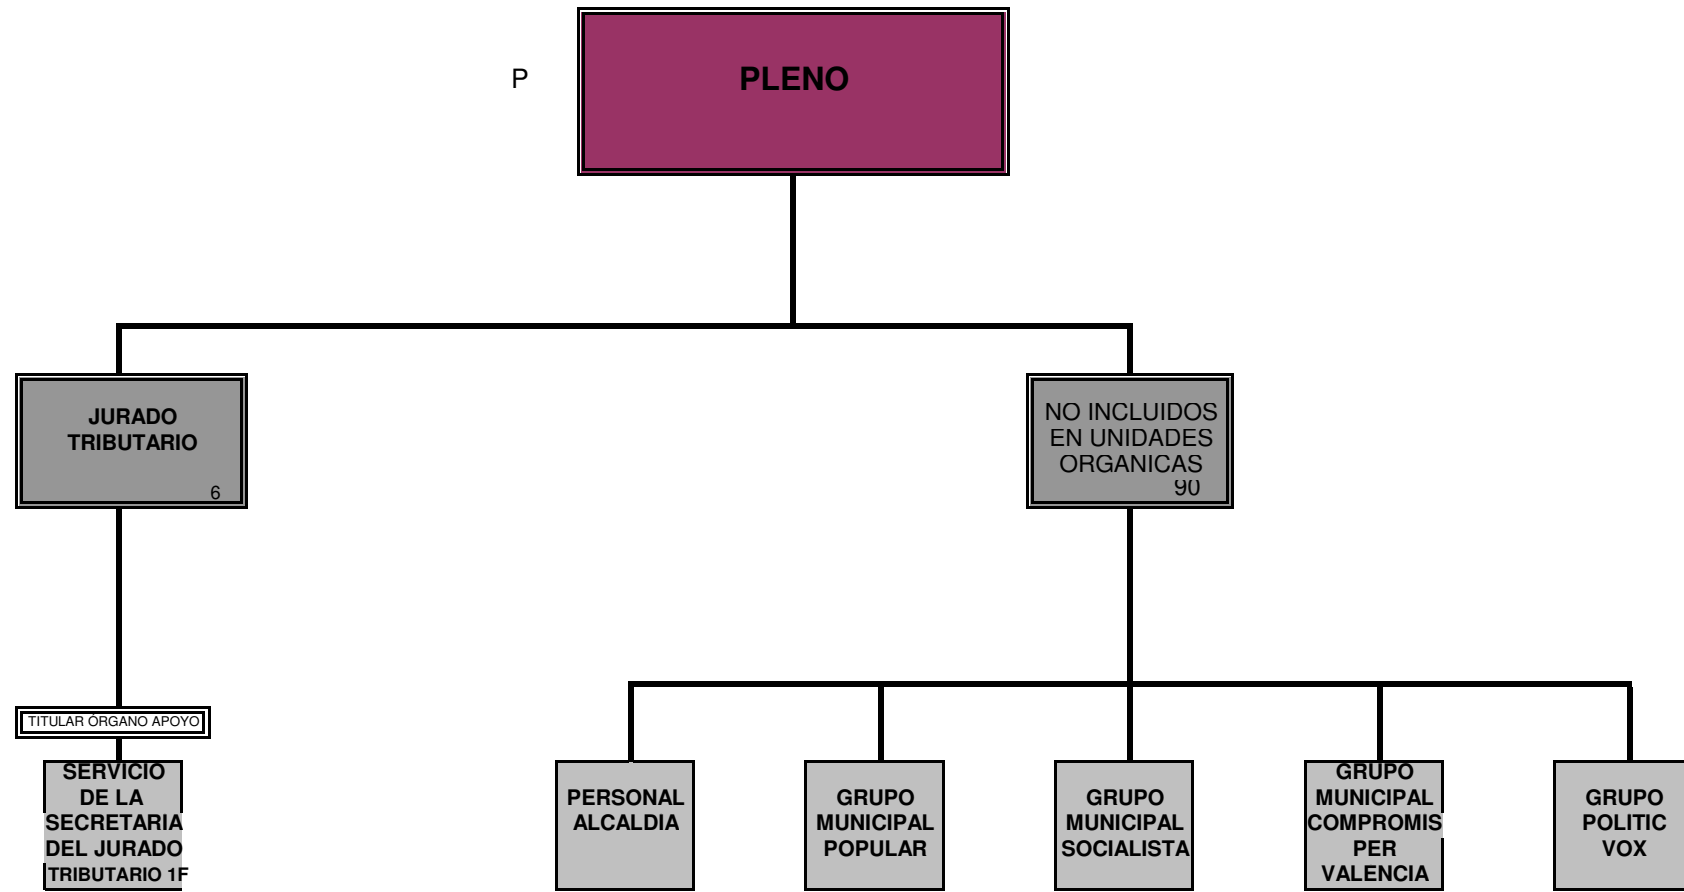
P

PLENO

JURADO TRIBUTARIO
6

NO INCLUIDOS EN UNIDADES ORGANICAS
90

TITULAR ÓRGANO APOYO

SERVICIO DE LA SECRETARIA DEL JURADO TRIBUTARIO 1F

PERSONAL ALCALDIA

GRUPO MUNICIPAL POPULAR

GRUPO MUNICIPAL SOCIALISTA

GRUPO MUNICIPAL COMPROMIS PER VALENCIA

GRUPO POLITIC VOX